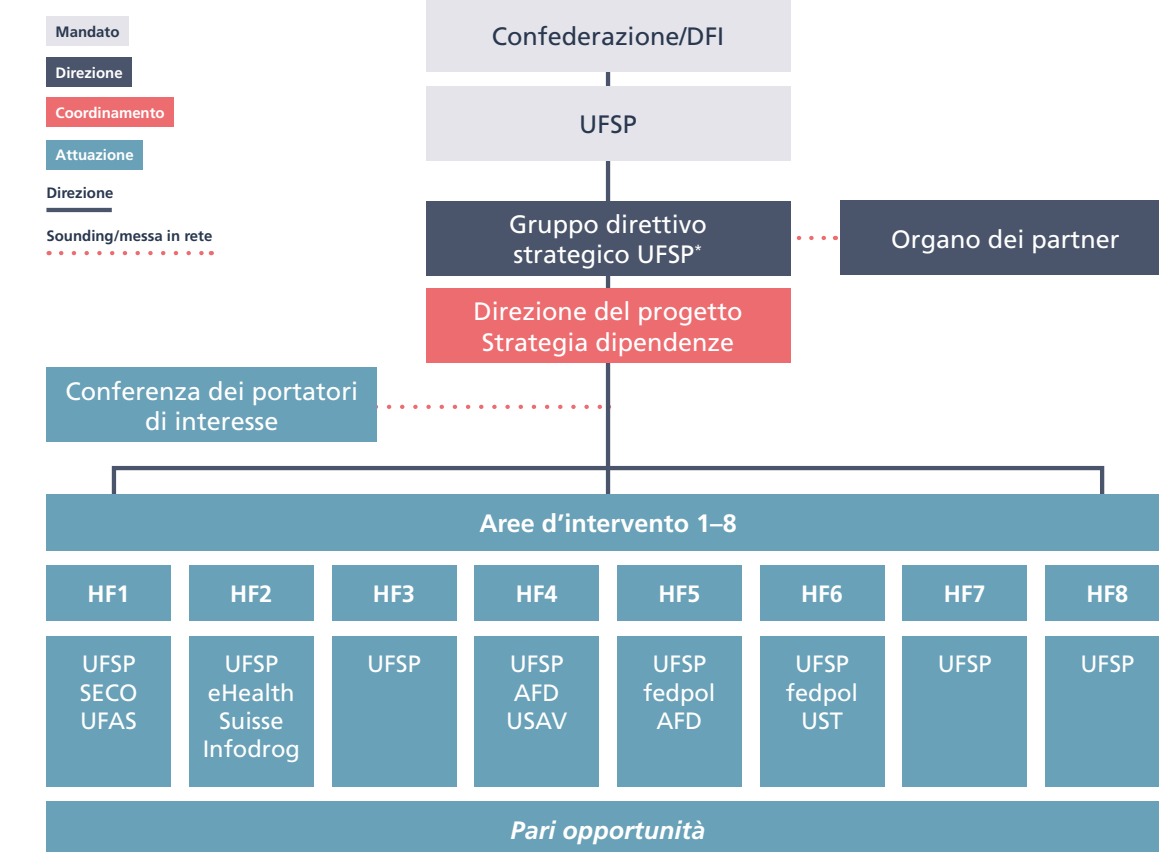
Mandato
Direzione
Coordinamento
Attuazione
Direzione
Sounding/messa in rete

Confederazione/DFI

UFSP

Gruppo direttivo strategico UFSP*

Organo dei partner

Direzione del progetto Strategia dipendenze

Conferenza dei portatori di interesse

Aree d'intervento 1–8

| HF1 | HF2 | HF3 | HF4 | HF5 | HF6 | HF7 | HF8 |
|---|---|---|---|---|---|---|---|
| UFSP SECO UFAS | UFSP eHealth Suisse Infodrog | UFSP | UFSP AFD USAV | UFSP fedpol AFD | UFSP fedpol UST | UFSP | UFSP |

*Pari opportunità*